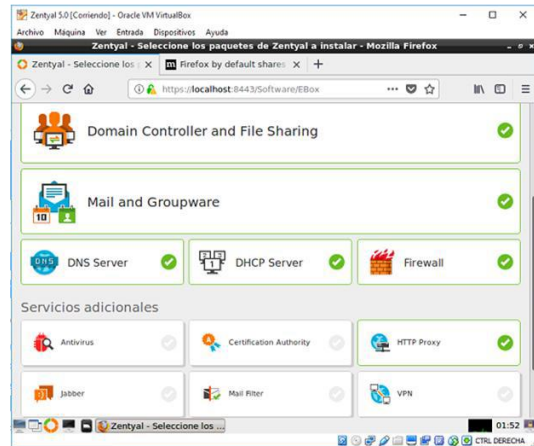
Zentyal 5.0 [Corriendo] - Oracle VM VirtualBox
Archivo Máquina Ver Entrada Dispositivos Ayuda
Zentyal - Seleccione los paquetes de Zentyal a instalar - Mozilla Firefox
Zentyal - Seleccione los
Firefox by default shares
https://localhost:8443/Software/EBox
Domain Controller and File Sharing
Mail and Groupware
DNS
DNS Server
DHCP Server
Firewall
Servicios adicionales
Antivirus
Certification Authority
HTTP Proxy
Jabber
Mail Filter
VPN
Zentyal - Seleccione los ...
01:52
CTRL DERECHA